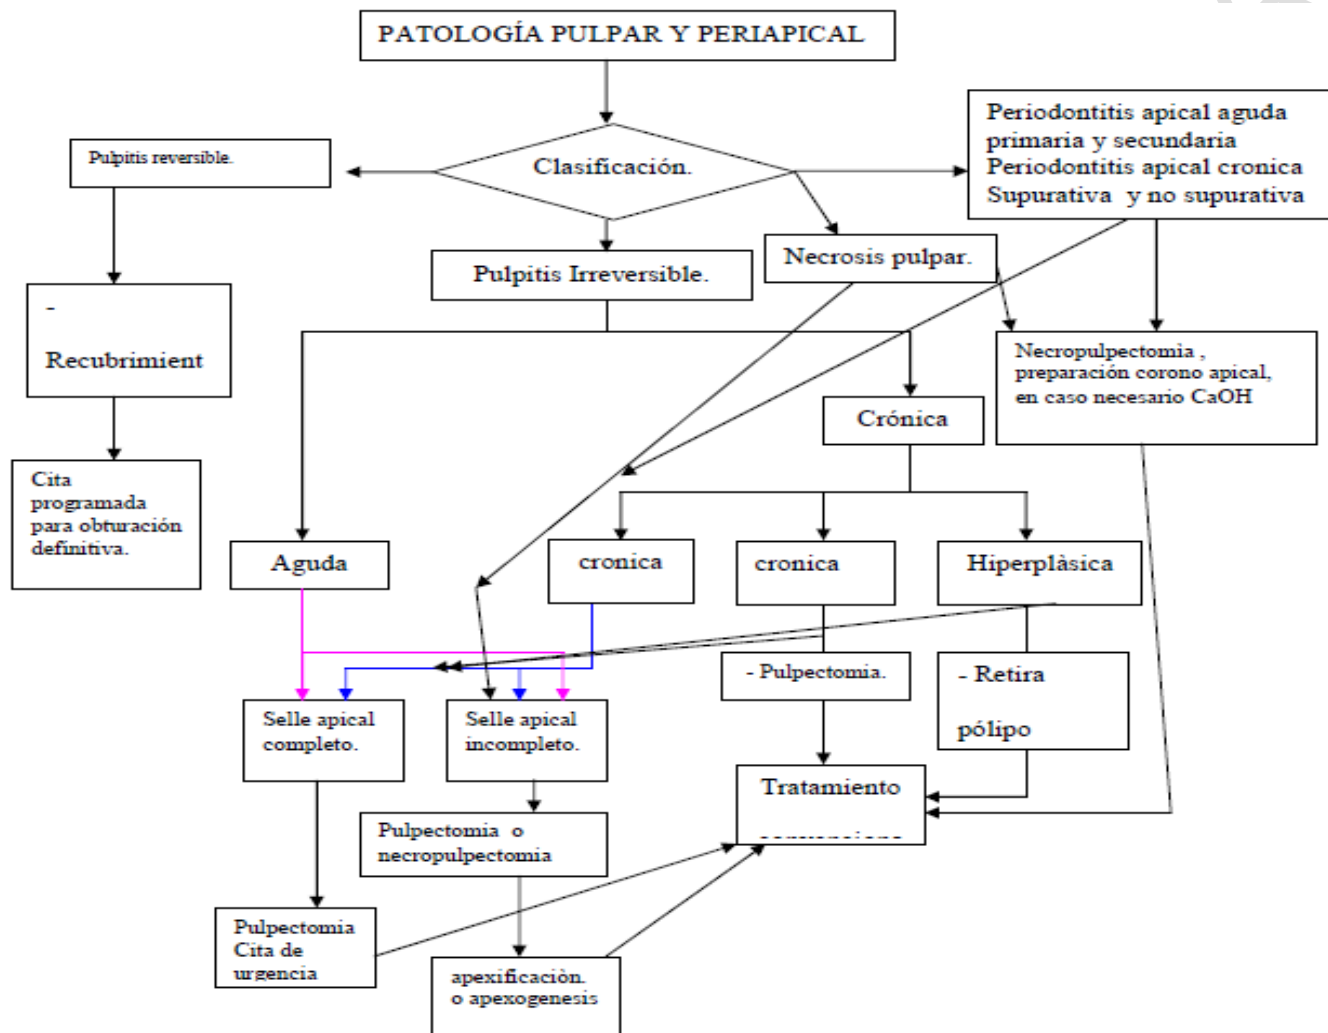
PATOLOGÍA PULPAR Y PERIAPICAL

Clasificación.

Pulpitis reversible.

Periodontitis apical aguda primaria y secundaria
Periodontitis apical cronica
Supurativa y no supurativa

Pulpitis Irreversible.

Necrosis pulpar.

-

Recubrimient

Cita programada para obturación definitiva.

Necropulpectomia , preparación corono apical, en caso necesario CaOH

Crónica

Aguda

cronica

cronica

Hiperplàsica

- Pulpectomia.

- Retira

pólipo

Selle apical completo.

Selle apical incompleto.

Tratamiento

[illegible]

Pulpectomia o necropulpectomia

Pulpectomia
Cita de urgencia

apexificaciòn. o apexogenesis